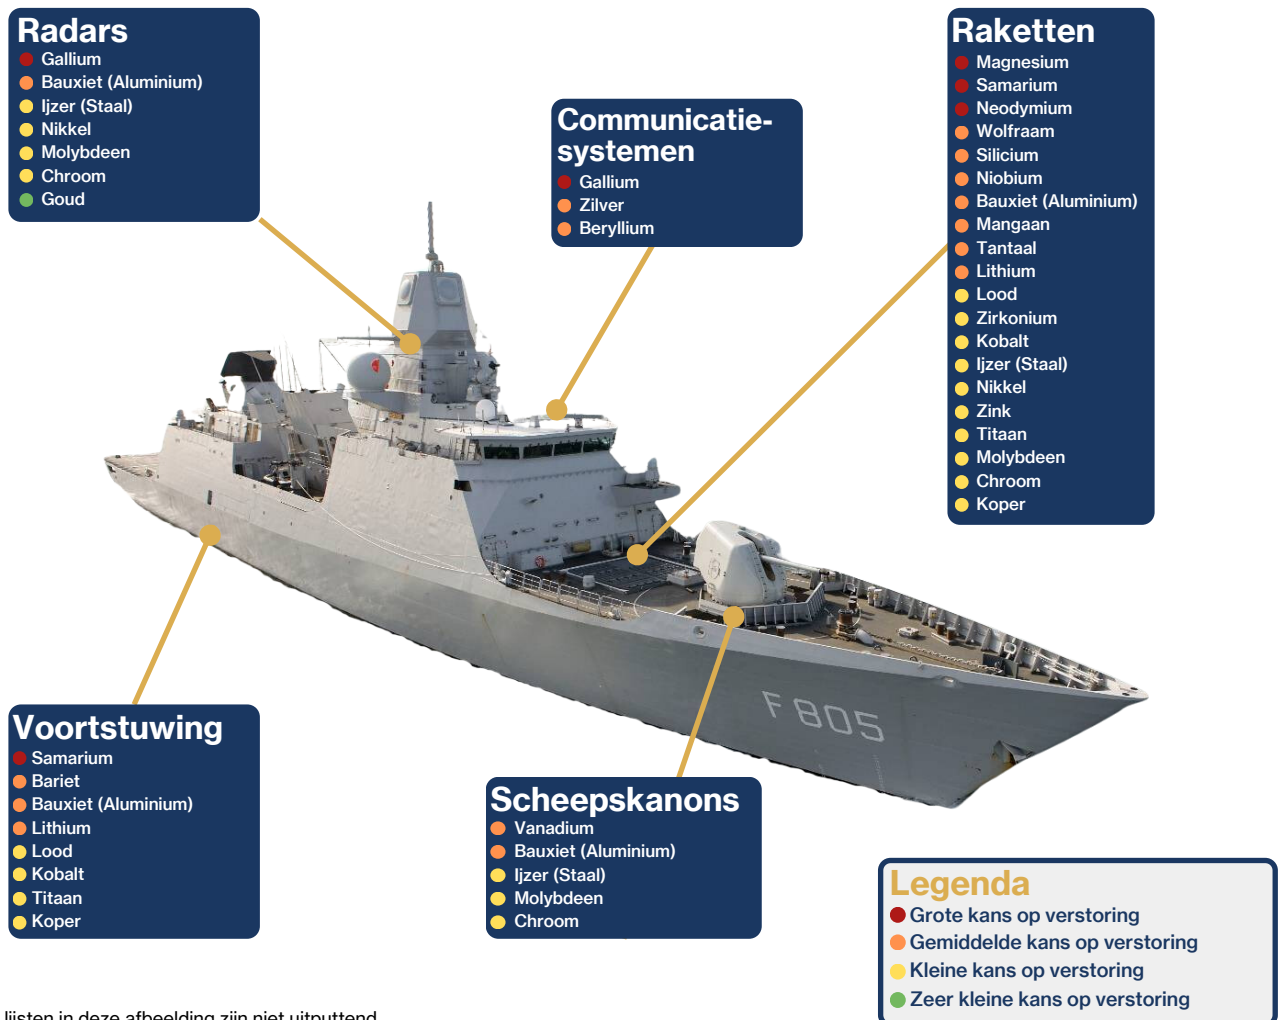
Radars
Gallium
Bauxiet (Aluminium)
IJzer (Staal)
Nikkel
Molybdeen
Chroom
Goud

Communicatie-systemen
Gallium
Zilver
Beryllium

Raketten
Magnesium
Samarium
Neodymium
Wolfraam
Silicium
Niobium
Bauxiet (Aluminium)
Mangaan
Tantaal
Lithium
Lood
Zirkonium
Kobalt
IJzer (Staal)
Nikkel
Zink
Titaan
Molybdeen
Chroom
Koper

F 805

Voortstuwing
Samarium
Bariet
Bauxiet (Aluminium)
Lithium
Lood
Kobalt
Titaan
Koper

Scheepskanons
Vanadium
Bauxiet (Aluminium)
IJzer (Staal)
Molybdeen
Chroom

Legenda
Grote kans op verstoring
Gemiddelde kans op verstoring
Kleine kans op verstoring
Zeer kleine kans op verstoring

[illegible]lijsten in deze afbeelding zijn niet uitputtend